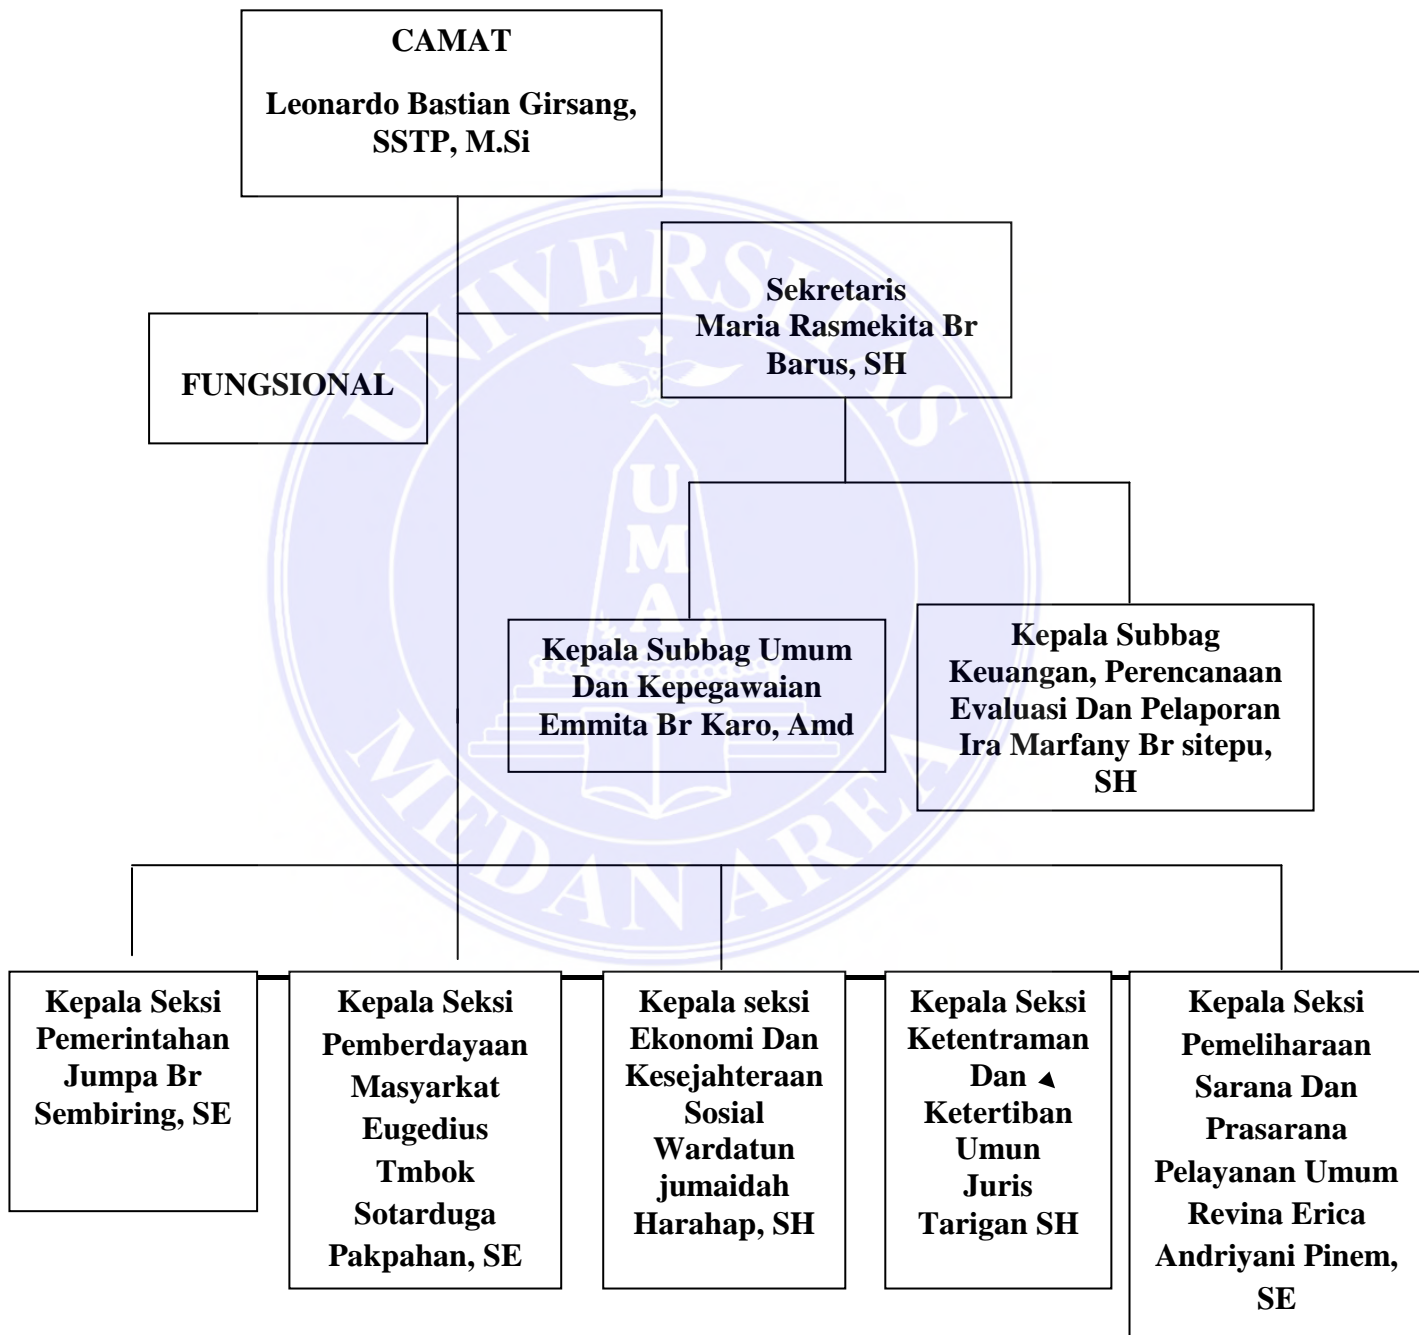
CAMAT

Leonardo Bastian Girsang, SSTP, M.Si

Sekretaris
Maria Rasmekita Br Barus, SH

FUNGSIONAL

Kepala Subbag Umum Dan Kepegawaian
Emmita Br Karo, Amd

Kepala Subbag Keuangan, Perencanaan Evaluasi Dan Pelaporan
Ira Marfany Br sitepu, SH

Kepala Seksi Pemerintahan
Jumpa Br Sembiring, SE

Kepala Seksi Pemberdayaan Masyarkat
Eugedius Tmbok Sotarduga Pakpahan, SE

Kepala seksi Ekonomi Dan Kesejahteraan Sosial
Wardatun jumaidah Harahap, SH

Kepala Seksi Ketentraman Dan Ketertiban Umun
Juris Tarigan SH

Kepala Seksi Pemeliharaan Sarana Dan Prasarana Pelayanan Umum
Revina Erica Andriyani Pinem, SE

UNIVERSITAS MEDAN AREA
UMA